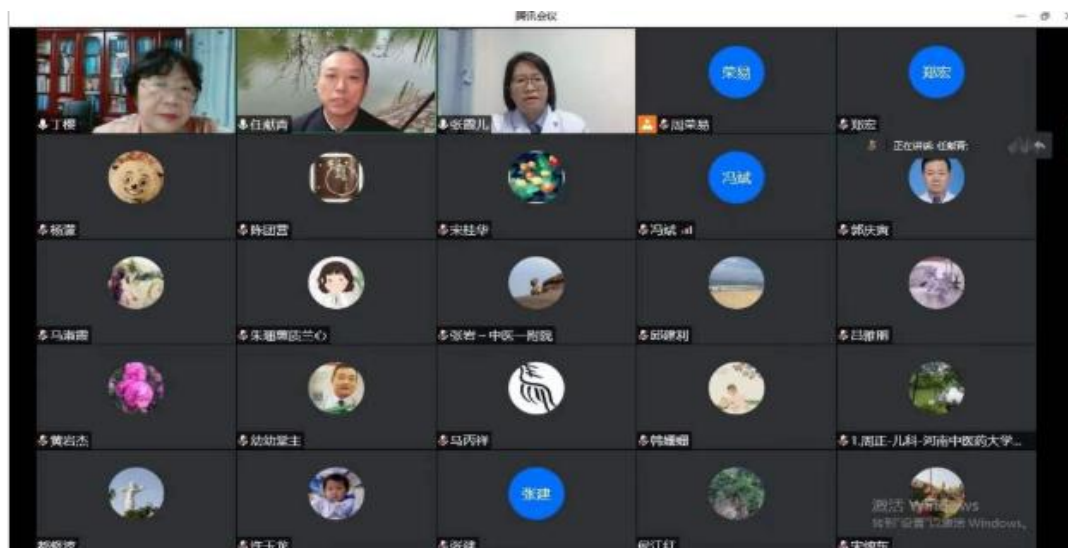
腾讯会议

丁樱
任献青
张霞儿
荣易
周荣易
郑宏
郑宏
正在讲话: 任献青
杨濛
韩团营
宋桂华
冯斌
冯斌
郭庆寅
马淑霞
朱珊霞吉兰心
张岩－中医一附院
邱建利
吕雅丽
黄岩杰
幼幼堂主
马丙祥
韩耀丽
1.周正-儿科-河南中医药大学...
张建
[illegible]
许玉龙
张建
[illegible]
宋晓东
激活 Windows
转到"设置"以激活 Windows。